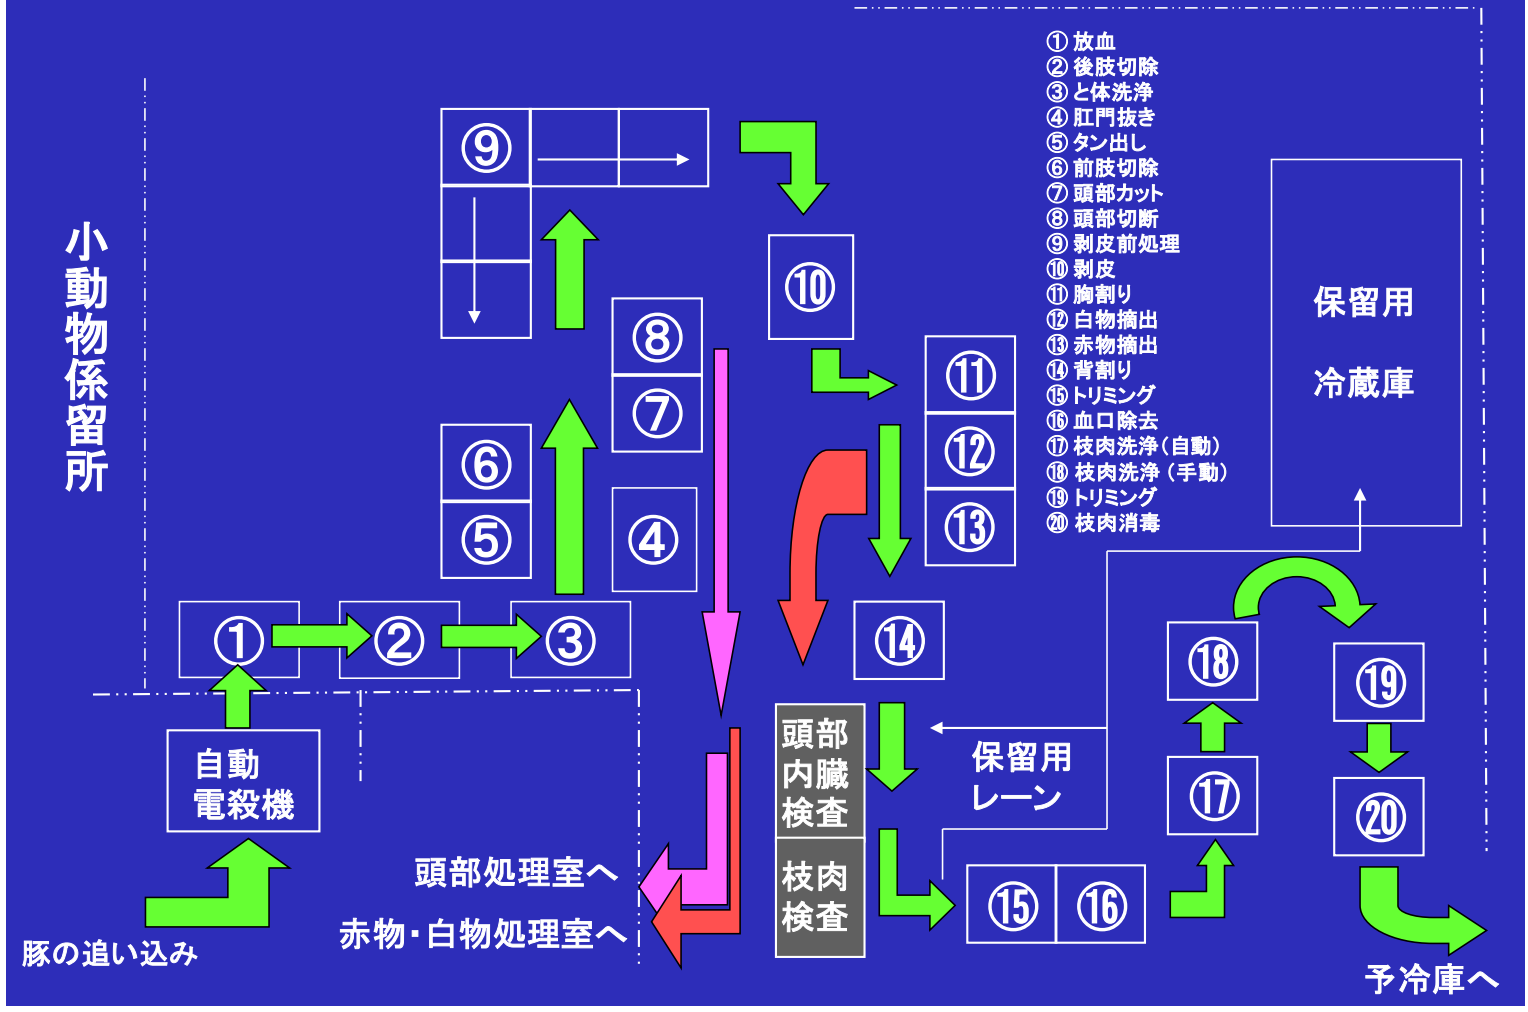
① 放血
② 後肢切除
③ と体洗浄
④ 肛門抜き
⑤ タン出し
⑥ 前肢切除
⑦ 頭部カット
⑧ 頭部切断
⑨ 剥皮前処理
⑩ 剥皮
⑪ 胸割り
⑫ 白物摘出
⑬ 赤物摘出
⑭ 背割り
⑮ トリミング
⑯ 血口除去
⑰ 枝肉洗浄（自動）
⑱ 枝肉洗浄（手動）
⑲ トリミング
⑳ 枝肉消毒

小動物係留所

⑨

⑩

保留用
冷蔵庫

⑧
⑦
⑥
⑤
④
⑪
⑫
⑬
①
②
③
⑭

自動
電殺機

頭部
内臓
検査

枝肉
検査

保留用
レーン

⑮ ⑯
⑰
⑱
⑲
⑳

頭部処理室へ
赤物・白物処理室へ
豚の追い込み
予冷庫へ